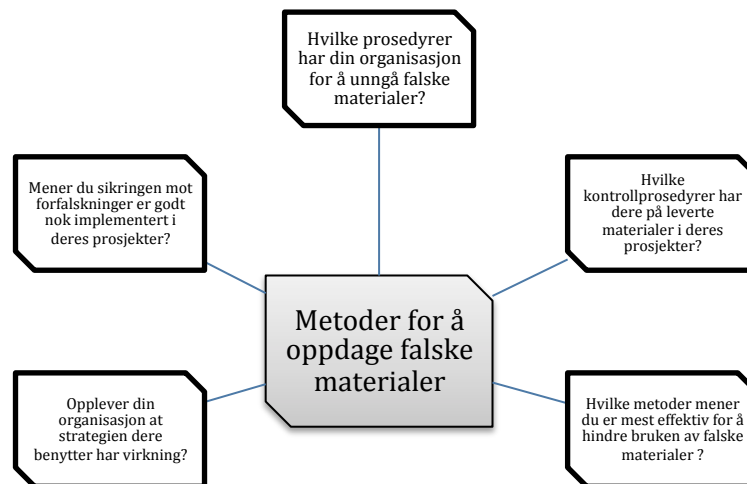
Metoder for å oppdage falske materialer

Hvilke prosedyrer har din organisasjon for å unngå falske materialer?

Mener du sikringen mot forfalskninger er godt nok implementert i deres prosjekter?

Hvilke kontrollprosedyrer har dere på leverte materialer i deres prosjekter?

Opplever din organisasjon at strategien dere benytter har virkning?

Hvilke metoder mener du er mest effektiv for å hindre bruken av falske materialer ?